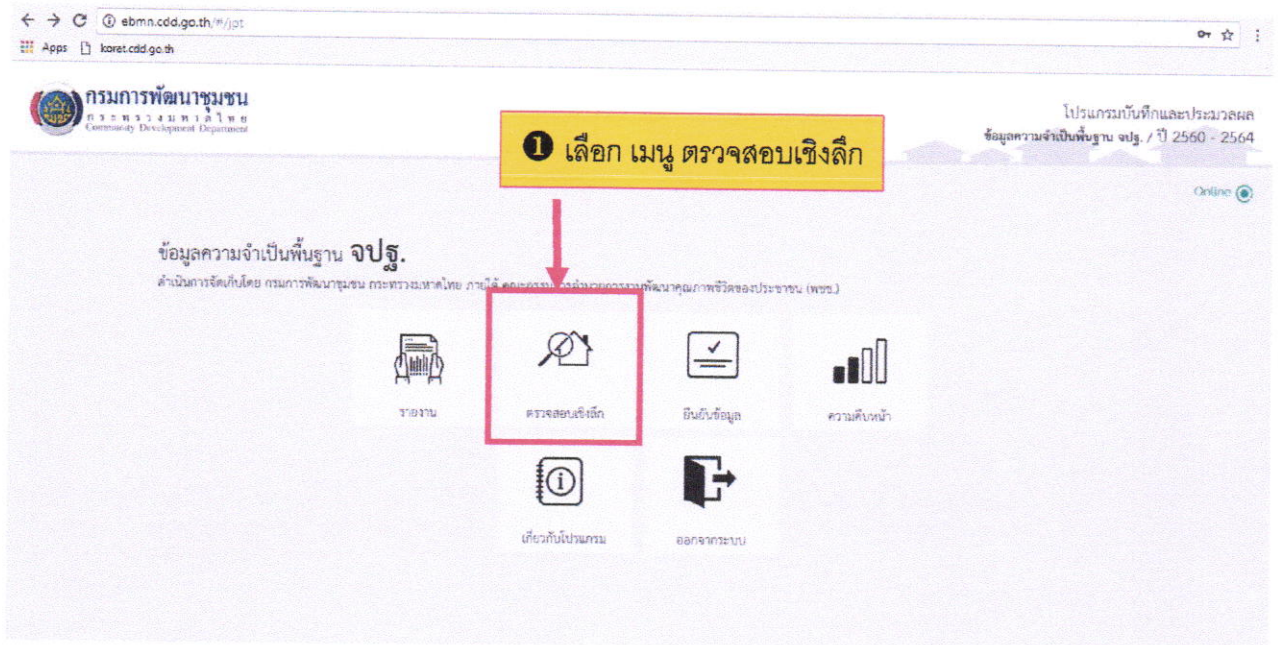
ebmn.cdd.go.th/#/jpt

Apps korat.cdd.go.th

กรมการพัฒนาชุมชน
กระทรวงมหาดไทย
Community Development Department

โปรแกรมบันทึกและประมวลผล
ข้อมูลความจำเป็นพื้นฐาน จปฐ. / ปี 2560 - 2564

❶ เลือก เมนู ตรวจสอบเชิงลึก

Online

ข้อมูลความจำเป็นพื้นฐาน จปฐ.
ดำเนินการจัดเก็บโดย กรมการพัฒนาชุมชน กระทรวงมหาดไทย ภายใต้ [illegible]พัฒนาคุณภาพชีวิตของประชาชน (พชช.)

รายงาน

ตรวจสอบเชิงลึก

ยืนยันข้อมูล

ความคืบหน้า

เกี่ยวกับโปรแกรม

ออกจากระบบ